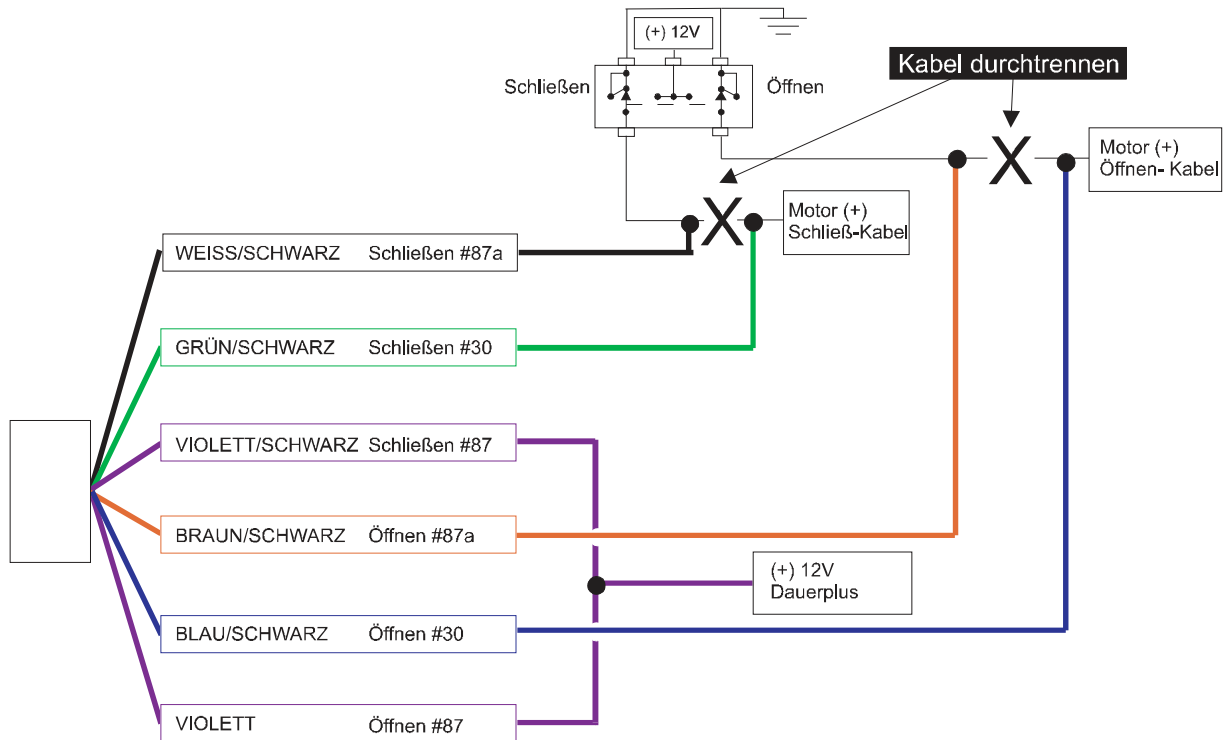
(+) 12V

Schließen

Öffnen

Kabel durchtrennen

Motor (+) Öffnen- Kabel

Motor (+) Schließ-Kabel

WEISS/SCHWARZ Schließen #87a

GRÜN/SCHWARZ Schließen #30

VIOLETT/SCHWARZ Schließen #87

BRAUN/SCHWARZ Öffnen #87a

(+) 12V Dauerplus

BLAU/SCHWARZ Öffnen #30

VIOLETT Öffnen #87